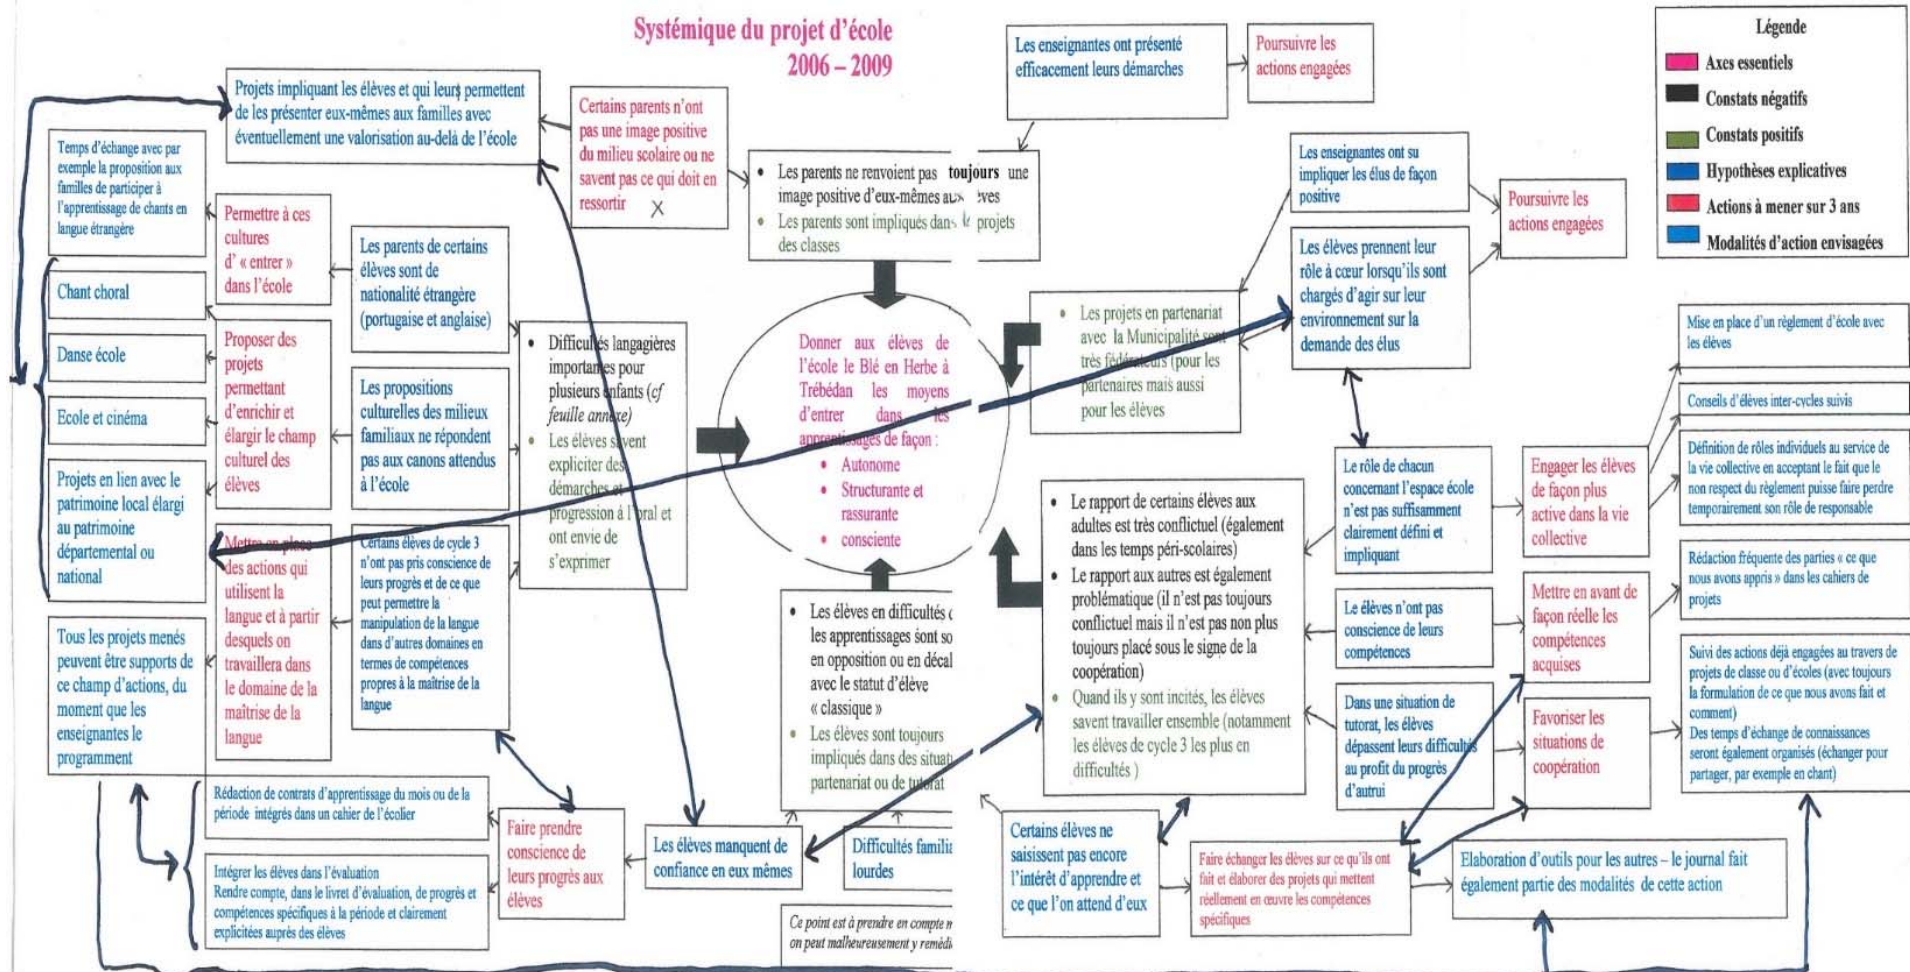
Systémique du projet d'école
2006 – 2009

Projets impliquant les élèves et qui leurs permettent de les présenter eux-mêmes aux familles avec éventuellement une valorisation au-delà de l'école

Certains parents n'ont pas une image positive du milieu scolaire ou ne savent pas ce qui doit en ressortir

Les enseignantes ont présenté efficacement leurs démarches

Poursuivre les actions engagées

Légende
Axes essentiels
Constats négatifs
Constats positifs
Hypothèses explicatives
Actions à mener sur 3 ans
Modalités d'action envisagées

Temps d'échange avec par exemple la proposition aux familles de participer à l'apprentissage de chants en langue étrangère

Permettre à ces cultures d'« entrer » dans l'école

• Les parents ne renvoient pas toujours une image positive d'eux-mêmes aux élèves
• Les parents sont impliqués dans les projets des classes

Les enseignantes ont su impliquer les élus de façon positive

Poursuivre les actions engagées

Les parents de certains élèves sont de nationalité étrangère (portugaise et anglaise)

Les élèves prennent leur rôle à cœur lorsqu'ils sont chargés d'agir sur leur environnement sur la demande des élus

Chant choral

Danse école

Ecole et cinéma

Projets en lien avec le patrimoine local élargi au patrimoine départemental ou national

Proposer des projets permettant d'enrichir et élargir le champ culturel des élèves

Les propositions culturelles des milieux familiaux ne répondent pas aux canons attendus à l'école

• Difficultés langagières importantes pour plusieurs enfants (cf feuille annexe)
• Les élèves savent expliciter des démarches et progression à l'oral et ont envie de s'exprimer

Donner aux élèves de l'école le Blé en Herbe à Trébédan les moyens d'entrer dans les apprentissages de façon :
• Autonome
• Structurante et rassurante
• consciente

• Les projets en partenariat avec la Municipalité sont très fédérateurs (pour les partenaires mais aussi pour les élèves

Mise en place d'un règlement d'école avec les élèves

Conseils d'élèves inter-cycles suivis

Définition de rôles individuels au service de la vie collective en acceptant le fait que le non respect du règlement puisse faire perdre temporairement son rôle de responsable

Mettre en place des actions qui utilisent la langue et à partir desquels on travaillera dans le domaine de la maîtrise de la langue

Certains élèves de cycle 3 n'ont pas pris conscience de leurs progrès et de ce que peut permettre la manipulation de la langue dans d'autres domaines en termes de compétences propres à la maîtrise de la langue

• Le rapport de certains élèves aux adultes est très conflictuel (également dans les temps péri-scolaires)
• Le rapport aux autres est également problématique (il n'est pas toujours conflictuel mais il n'est pas plus toujours placé sous le signe de la coopération)
• Quand ils y sont incités, les élèves savent travailler ensemble (notamment les élèves de cycle 3 les plus en difficultés)

Le rôle de chacun concernant l'espace école n'est pas suffisamment clairement défini et impliquant

Engager les élèves de façon plus active dans la vie collective

Rédaction fréquente des parties « ce que nous avons appris » dans les cahiers de projets

Tous les projets menés peuvent être supports de ce champ d'actions, du moment que les enseignantes le programment

• Les élèves en difficultés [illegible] les apprentissages sont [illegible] en opposition ou en décal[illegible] avec le statut d'élève « classique »
• Les élèves sont toujours impliqués dans des situat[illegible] partenariat ou de tutorat

Le élèves n'ont pas conscience de leurs compétences

Mettre en avant de façon réelle les compétences acquises

Suivi des actions déjà engagées au travers de projets de classe ou d'écoles (avec toujours la formulation de ce que nous avons fait et comment)
Des temps d'échange de connaissances seront également organisés (échanger pour partager, par exemple en chant)

Dans une situation de tutorat, les élèves dépassent leurs difficultés au profit du progrès d'autrui

Favoriser les situations de coopération

Rédaction de contrats d'apprentissage du mois ou de la période intégrés dans un cahier de l'écolier

Faire prendre conscience de leurs progrès aux élèves

Les élèves manquent de confiance en eux mêmes

Difficultés familia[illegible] lourdes

Certains élèves ne saisissent pas encore l'intérêt d'apprendre et ce que l'on attend d'eux

Faire échanger les élèves sur ce qu'ils ont fait et élaborer des projets qui mettent réellement en œuvre les compétences spécifiques

Elaboration d'outils pour les autres – le journal fait également partie des modalités de cette action

Intégrer les élèves dans l'évaluation
Rendre compte, dans le livret d'évaluation, de progrès et compétences spécifiques à la période et clairement explicitées auprès des élèves

Ce point est à prendre en compte m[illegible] on peut malheureusement y remédi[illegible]